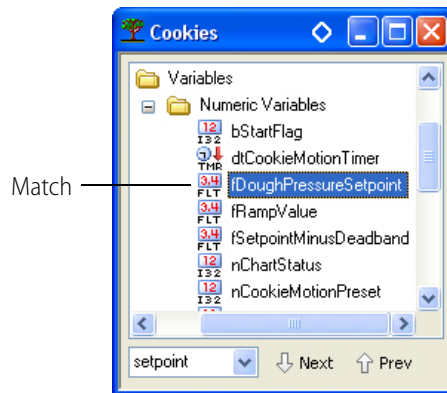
Cookies

Variables
Numeric Variables
12 I32 bStartFlag
TMR dtCookieMotionTimer
Match
3.4 FLT fDoughPressureSetpoint
3.4 FLT fRampValue
3.4 FLT fSetpointMinusDeadband
12 I32 nChartStatus
12 I32 nCookieMotionPreset

setpoint
Next
Prev